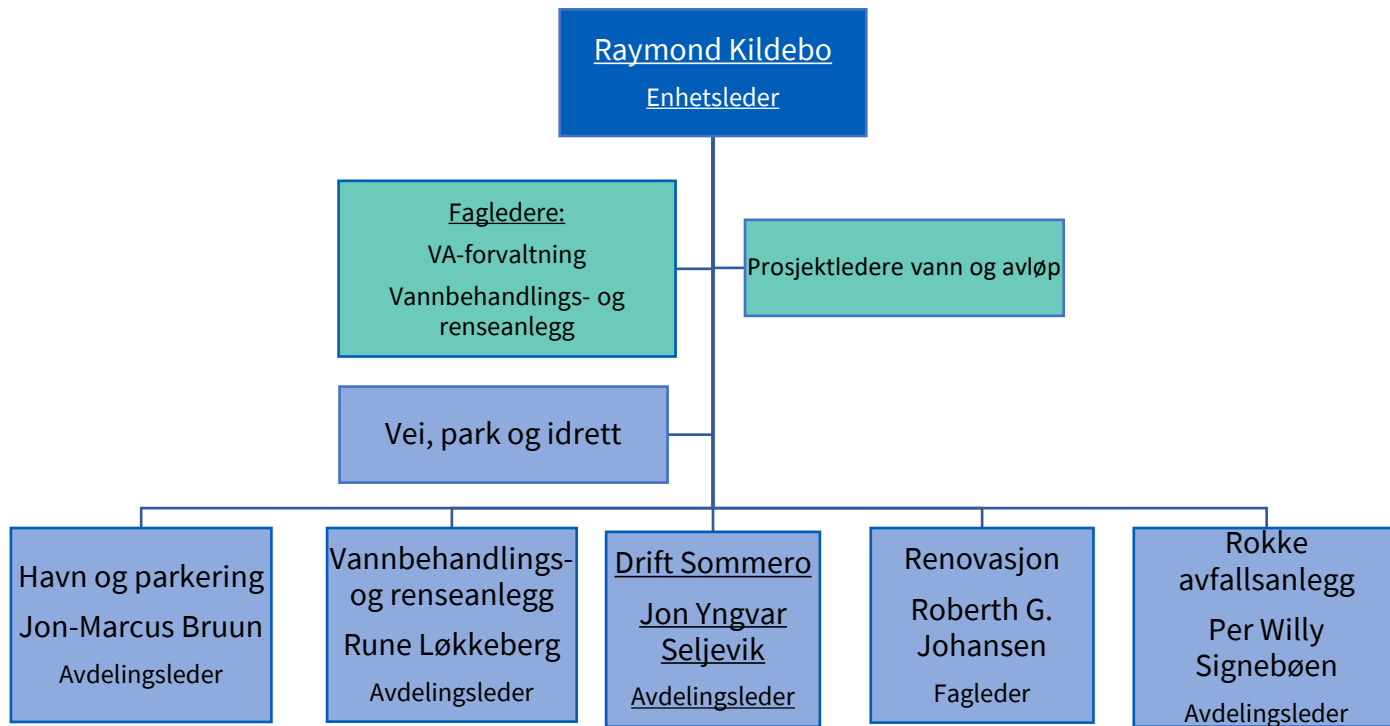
Raymond Kildebo

Enhetsleder

Fagledere:

VA-forvaltning

Vannbehandlings- og renseanlegg

Prosjektledere vann og avløp

Vei, park og idrett

Havn og parkering

Jon-Marcus Bruun

Avdelingsleder

Vannbehandlings- og renseanlegg

Rune Løkkeberg

Avdelingsleder

Drift Sommero

Jon Yngvar Seljevik

Avdelingsleder

Renovasjon

Roberth G. Johansen

Fagleder

Rokke avfallsanlegg

Per Willy Signebøen

Avdelingsleder